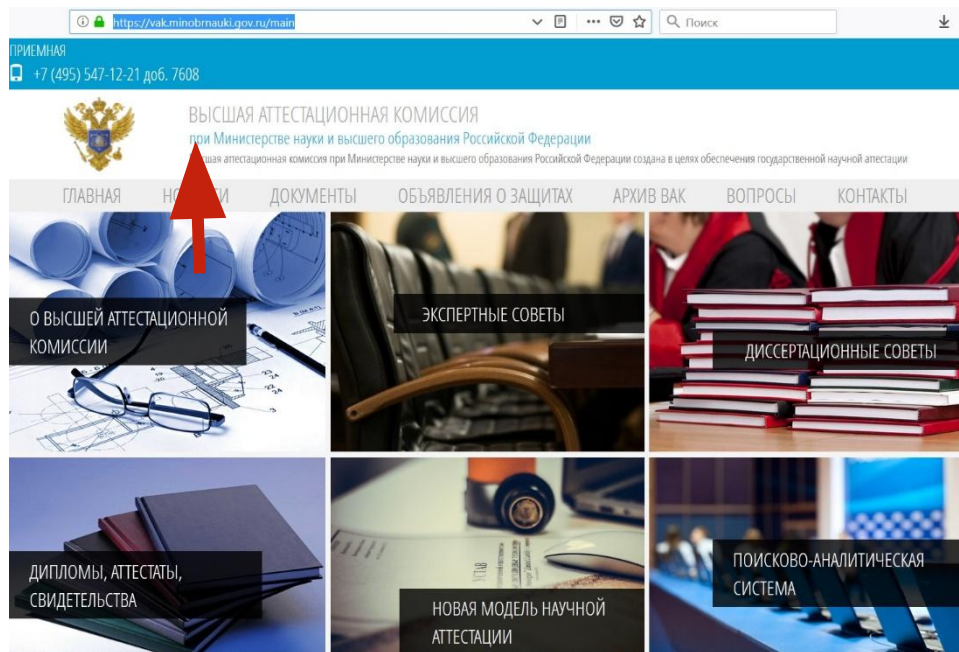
https://vak.minobrnauki.gov.ru/main

Поиск

ПРИЕМНАЯ
+7 (495) 547-12-21 доб. 7608

ВЫСШАЯ АТТЕСТАЦИОННАЯ КОМИССИЯ
при Министерстве науки и высшего образования Российской Федерации
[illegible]ысшая аттестационная комиссия при Министерстве науки и высшего образования Российской Федерации создана в целях обеспечения государственной научной аттестации

ГЛАВНАЯ НО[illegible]ТИ ДОКУМЕНТЫ ОБЪЯВЛЕНИЯ О ЗАЩИТАХ АРХИВ ВАК ВОПРОСЫ КОНТАКТЫ

О ВЫСШЕЙ АТТЕСТАЦИОННОЙ КОМИССИИ

ЭКСПЕРТНЫЕ СОВЕТЫ

ДИССЕРТАЦИОННЫЕ СОВЕТЫ

ДИПЛОМЫ, АТТЕСТАТЫ, СВИДЕТЕЛЬСТВА

НОВАЯ МОДЕЛЬ НАУЧНОЙ АТТЕСТАЦИИ

ПОИСКОВО-АНАЛИТИЧЕСКАЯ СИСТЕМА